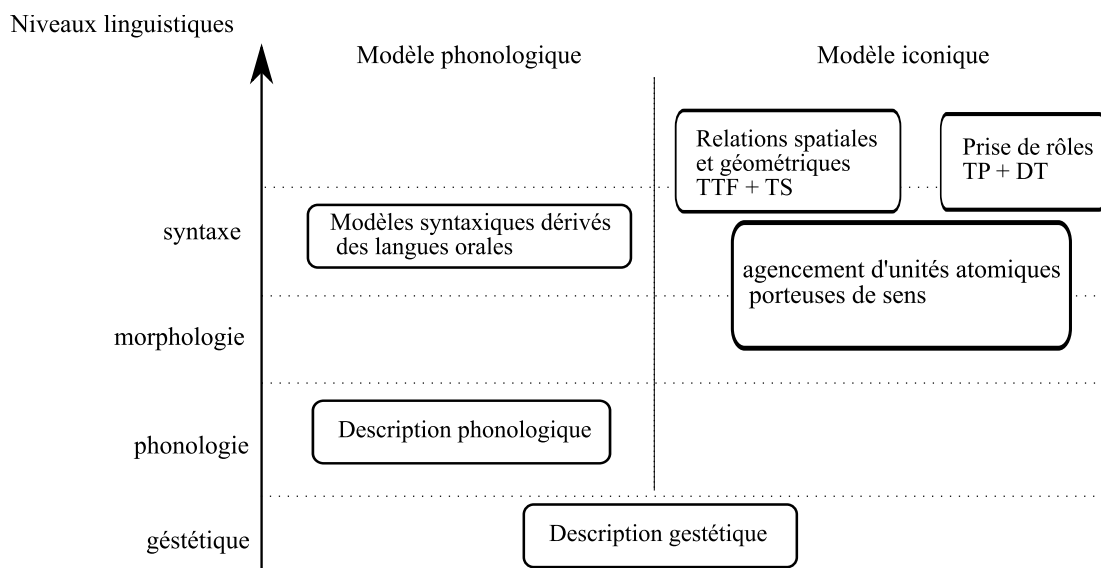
Niveaux linguistiques

Modèle phonologique

Modèle iconique

Relations spatiales et géométriques TTF + TS

Prise de rôles TP + DT

syntaxe

Modèles syntaxiques dérivés des langues orales

agencement d'unités atomiques porteuses de sens

morphologie

phonologie

Description phonologique

géstétique

Description gestétique